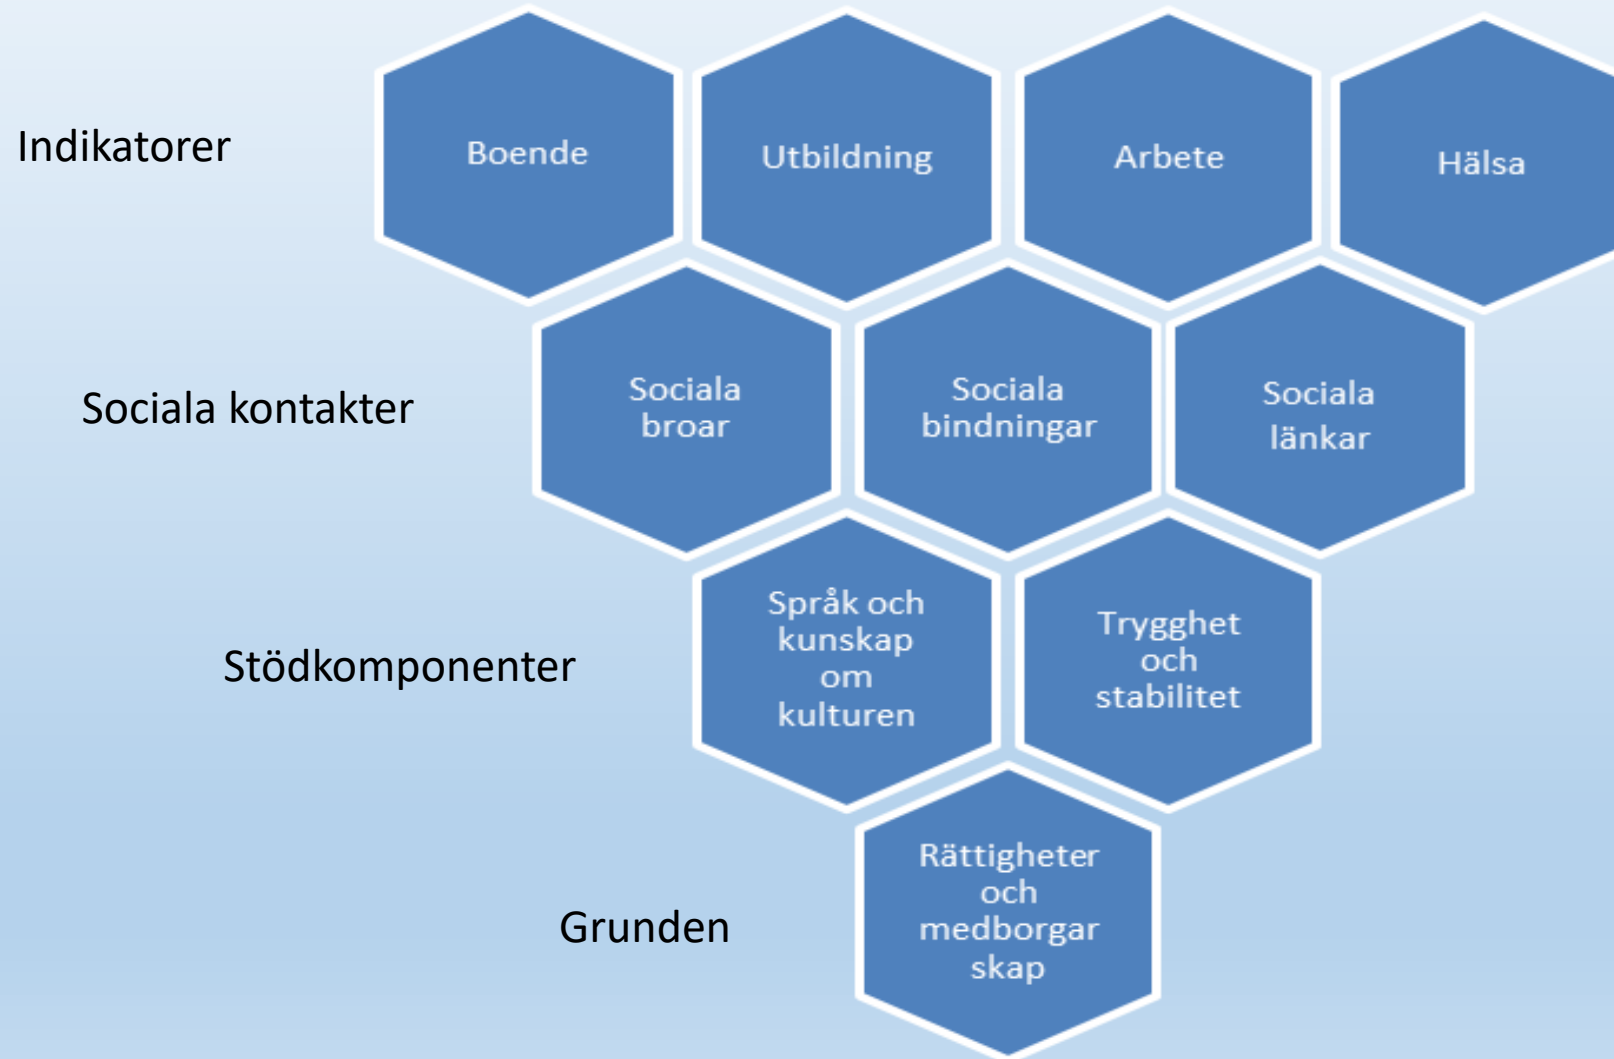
Indikatorer

Boende

Utbildning

Arbete

Hälsa

Sociala kontakter

Sociala broar

Sociala bindningar

Sociala länkar

Stödkomponenter

Språk och kunskap om kulturen

Trygghet och stabilitet

Grunden

Rättigheter och medborgar skap